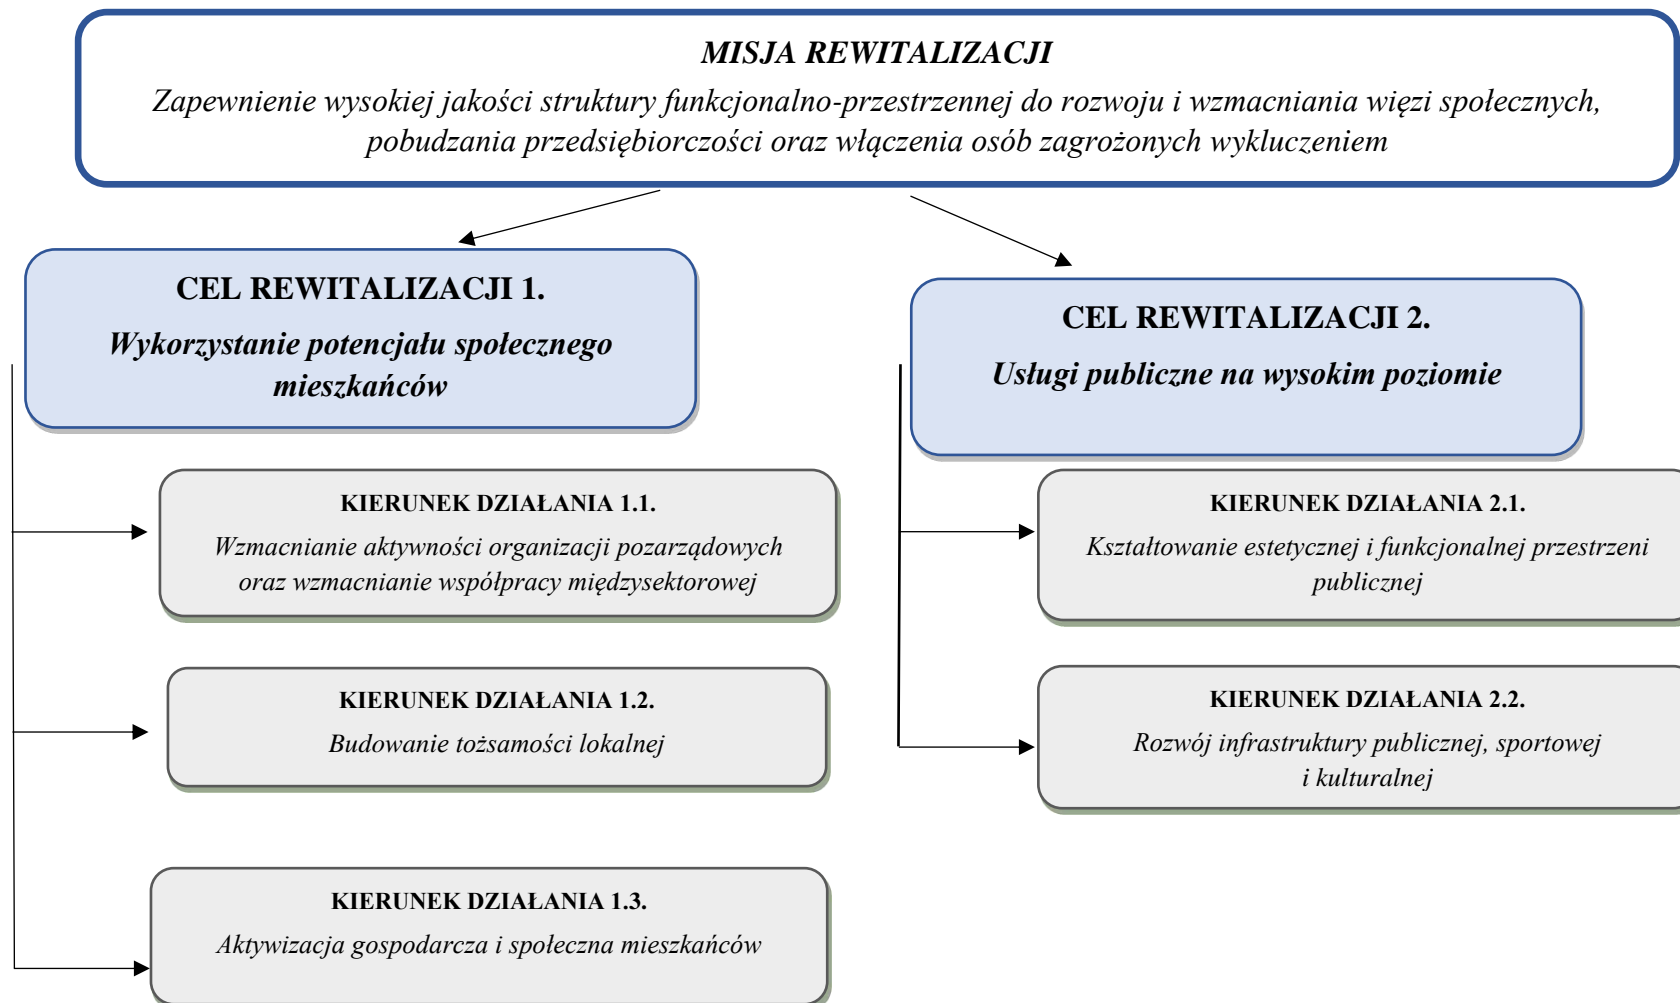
MISJA REWITALIZACJI
Zapewnienie wysokiej jakości struktury funkcjonalno-przestrzennej do rozwoju i wzmacniania więzi społecznych, pobudzania przedsiębiorczości oraz włączenia osób zagrożonych wykluczeniem

CEL REWITALIZACJI 1.
Wykorzystanie potencjału społecznego mieszkańców

KIERUNEK DZIAŁANIA 1.1.
Wzmacnianie aktywności organizacji pozarządowych oraz wzmacnianie współpracy międzysektorowej

KIERUNEK DZIAŁANIA 1.2.
Budowanie tożsamości lokalnej

KIERUNEK DZIAŁANIA 1.3.
Aktywizacja gospodarcza i społeczna mieszkańców

CEL REWITALIZACJI 2.
Usługi publiczne na wysokim poziomie

KIERUNEK DZIAŁANIA 2.1.
Kształtowanie estetycznej i funkcjonalnej przestrzeni publicznej

KIERUNEK DZIAŁANIA 2.2.
Rozwój infrastruktury publicznej, sportowej i kulturalnej